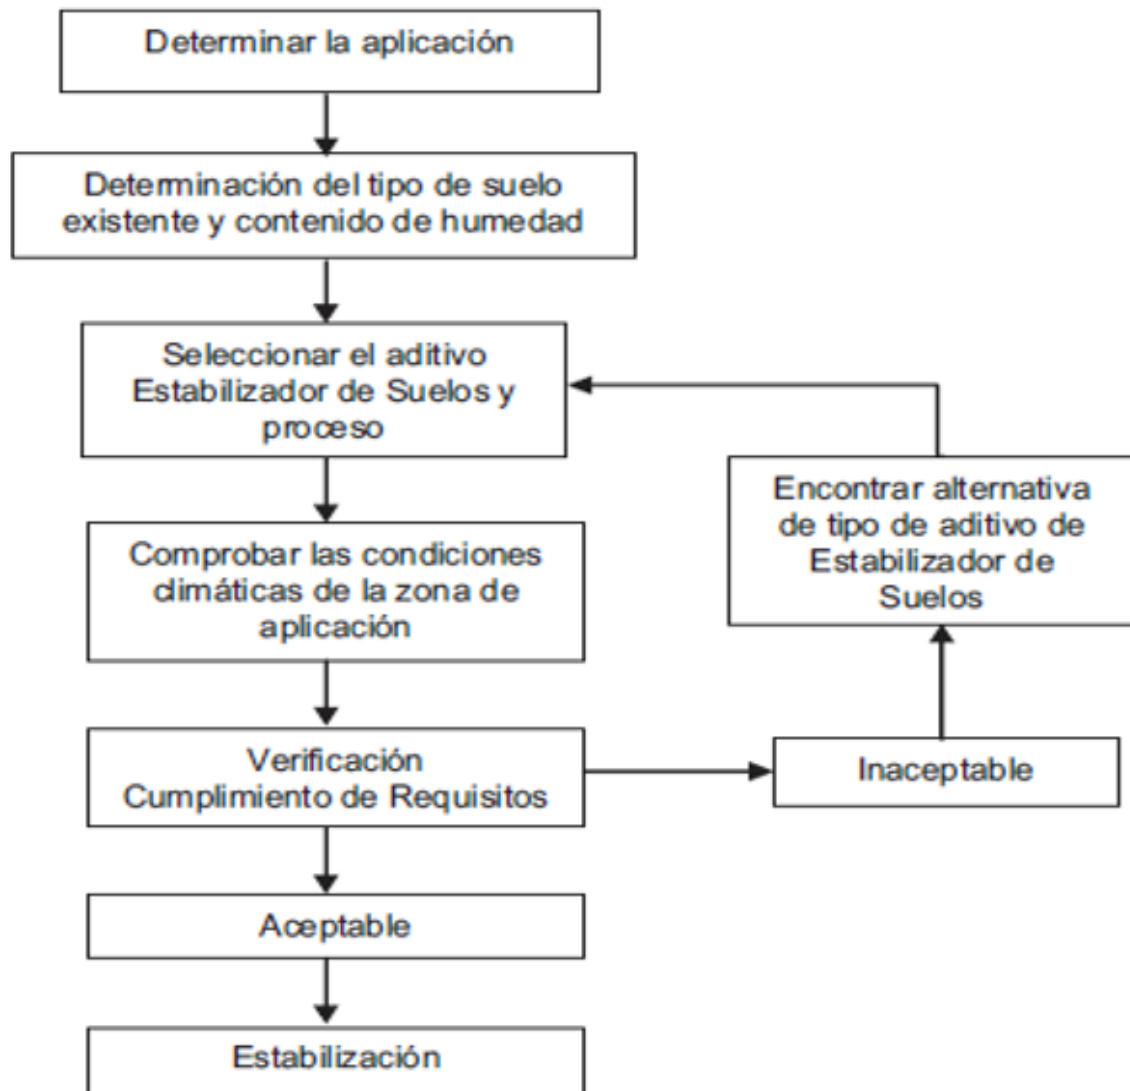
Determinar la aplicación

Determinación del tipo de suelo existente y contenido de humedad

Seleccionar el aditivo Estabilizador de Suelos y proceso

Comprobar las condiciones climáticas de la zona de aplicación

Verificación Cumplimiento de Requisitos

Inaceptable

Encontrar alternativa de tipo de aditivo de Estabilizador de Suelos

Aceptable

Estabilización